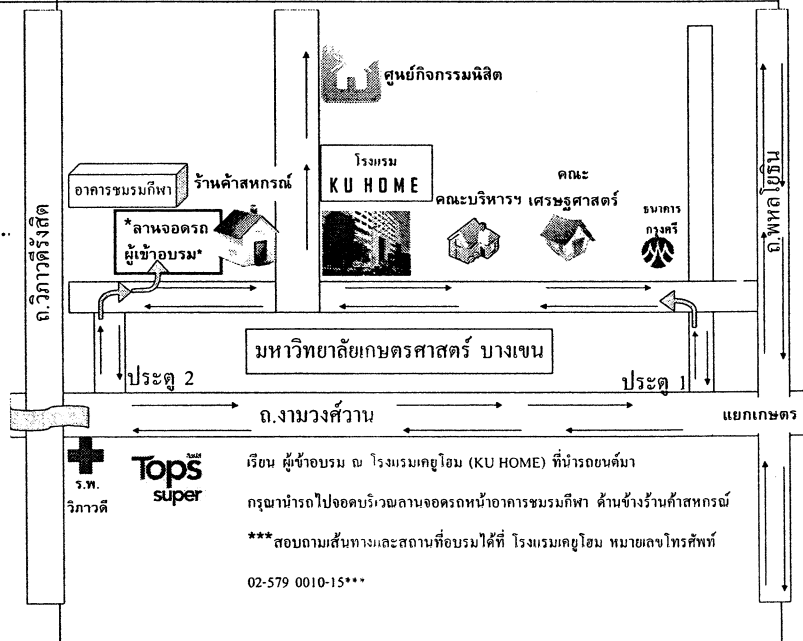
ศูนย์กิจกรรมนิสิต

อาคารชมรมกีฬา

ร้านค้าสหกรณ์

โรงแรม
KU HOME

คณะบริหารฯ

คณะ
เศรษฐศาสตร์

ธนาคาร
กรุงศรี

*ลานจอดรถ
ผู้เข้าอบรม*

ถ.วิภาวดีรังสิต

ถ.พหลโยธิน

มหาวิทยาลัยเกษตรศาสตร์ บางเขน

ประตู 2

ประตู 1

ถ.งามวงศ์วาน

แยกเกษตร

ร.พ.
วิภาวดี

Tops
super

เรียน ผู้เข้าอบรม ณ โรงแรมเคยูโฮม (KU HOME) ที่นำรถยนต์มา

กรุณานำรถไปจอดบริเวณลานจอดรถหน้าอาคารชมรมกีฬา ด้านข้างร้านค้าสหกรณ์

***สอบถามเส้นทางและสถานที่อบรมได้ที่ โรงแรมเคยูโฮม หมายเลขโทรศัพท์

02-579 0010-15***